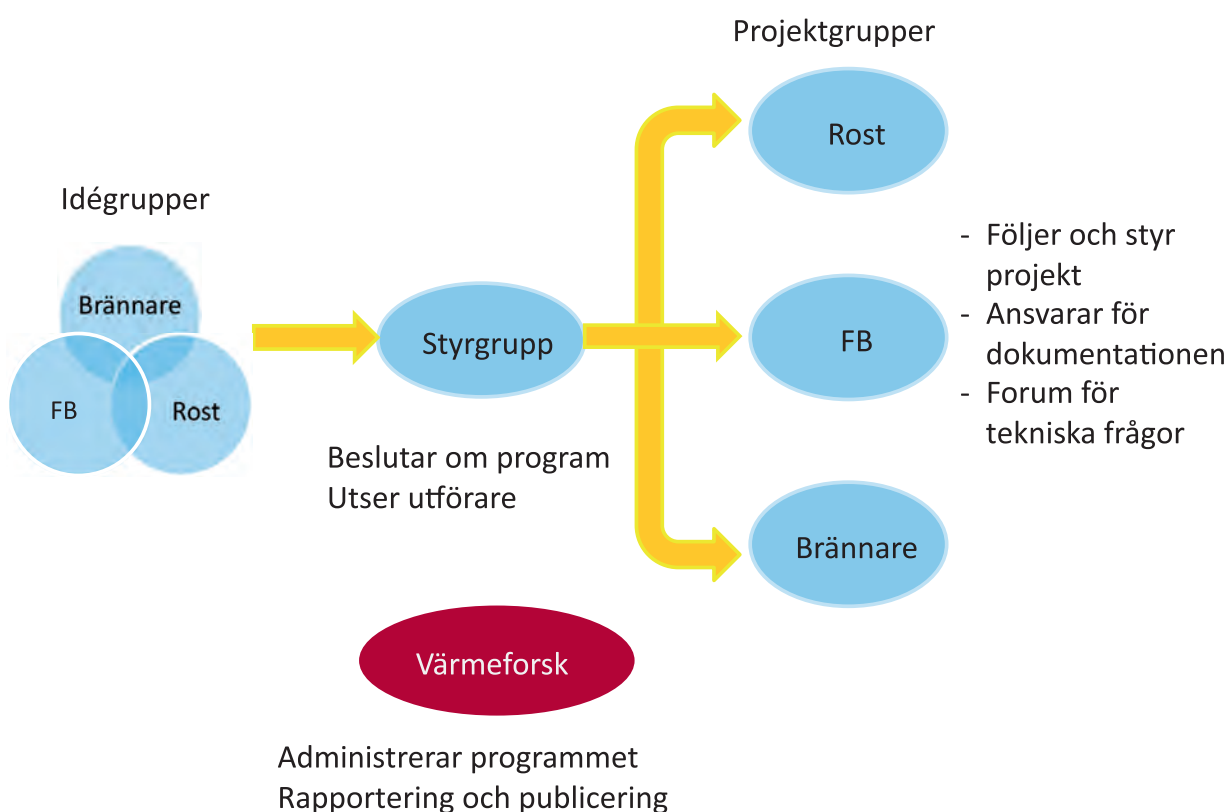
Projektgrupper

Idégrupper

Brännare

FB

Rost

Styrgrupp

Beslutar om program
Utser utförare

Rost

FB

Brännare

- Följer och styr projekt
- Ansvarar för dokumentationen
- Forum för tekniska frågor

Värmeforsk

Administrerar programmet
Rapportering och publicering